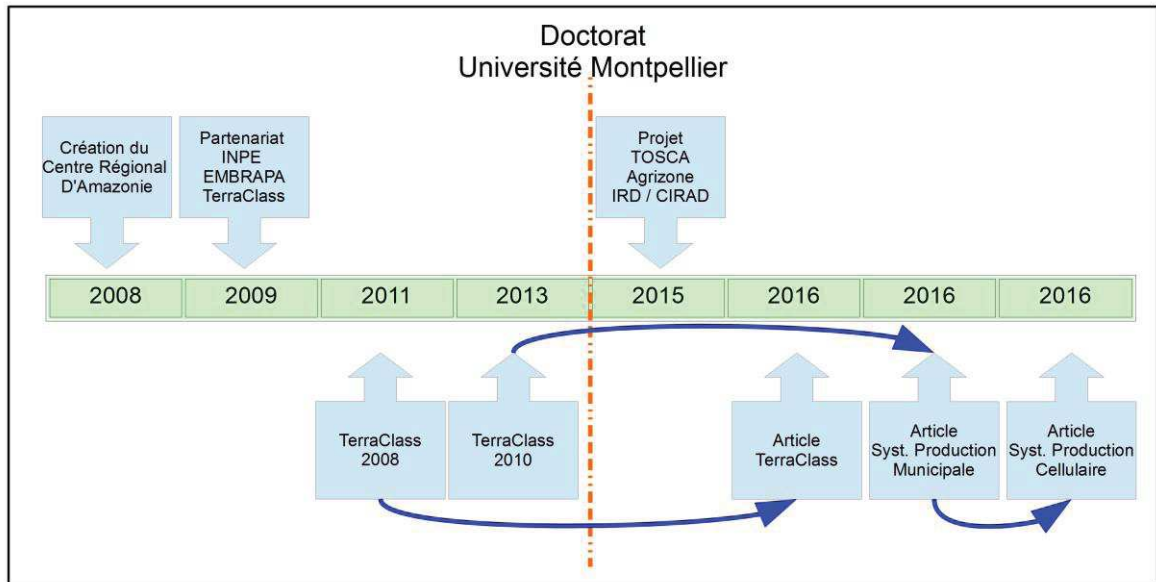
Doctorat
Université Montpellier

Création du Centre Régional D'Amazonie

Partenariat INPE EMBRAPA TerraClass

Projet TOSCA Agrizone IRD / CIRAD

| 2008 | 2009 | 2011 | 2013 | 2015 | 2016 | 2016 | 2016 |
|---|---|---|---|---|---|---|---|

TerraClass 2008

TerraClass 2010

Article TerraClass

Article Syst. Production Municipale

Article Syst. Production Cellulaire